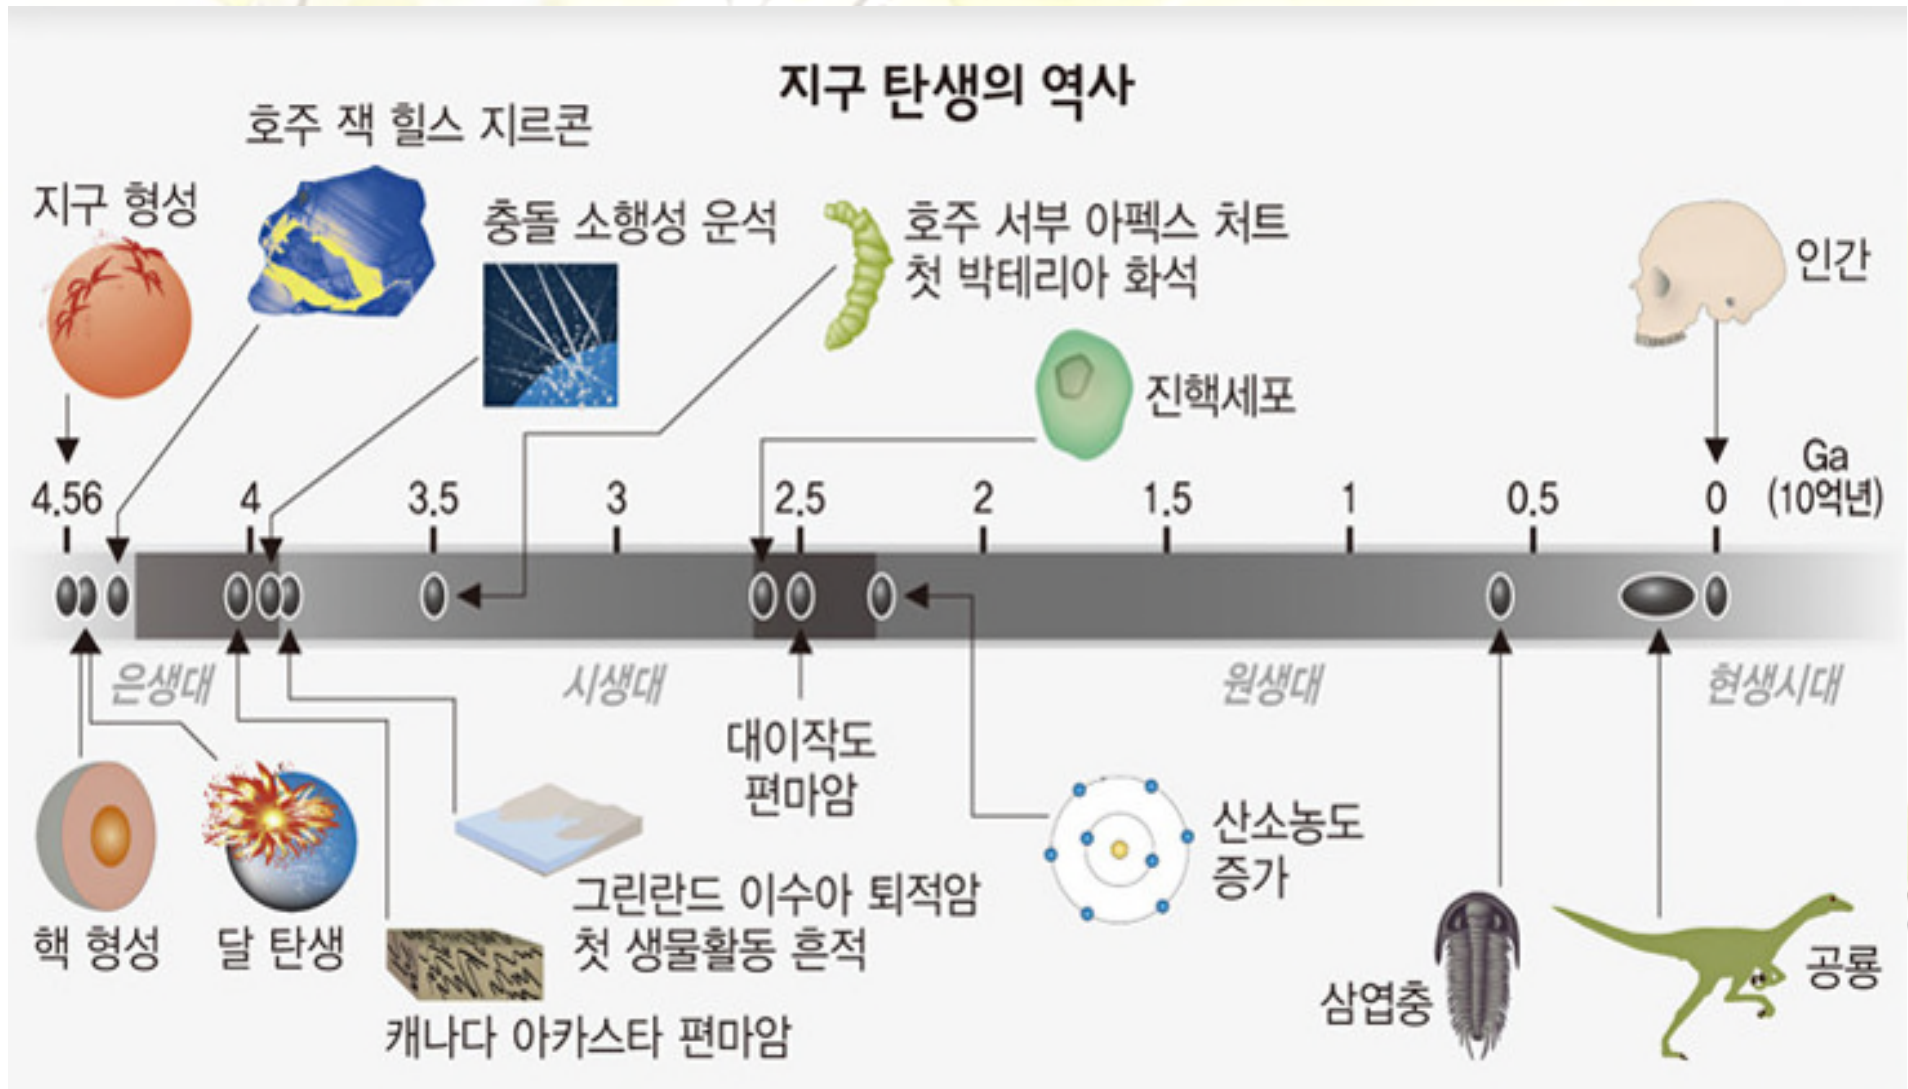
지구 탄생의 역사

호주 잭 힐스 지르콘

지구 형성

충돌 소행성 운석

호주 서부 아펙스 처트
첫 박테리아 화석

인간

진핵세포

4.56 4 3.5 3 2.5 2 1.5 1 0.5 0 Ga (10억년)

은생대 시생대 원생대 현생시대

대이작도
편마암

산소농도
증가

그린란드 이수아 퇴적암
첫 생물활동 흔적

핵 형성 달 탄생

캐나다 아카스타 편마암

삼엽충

공룡